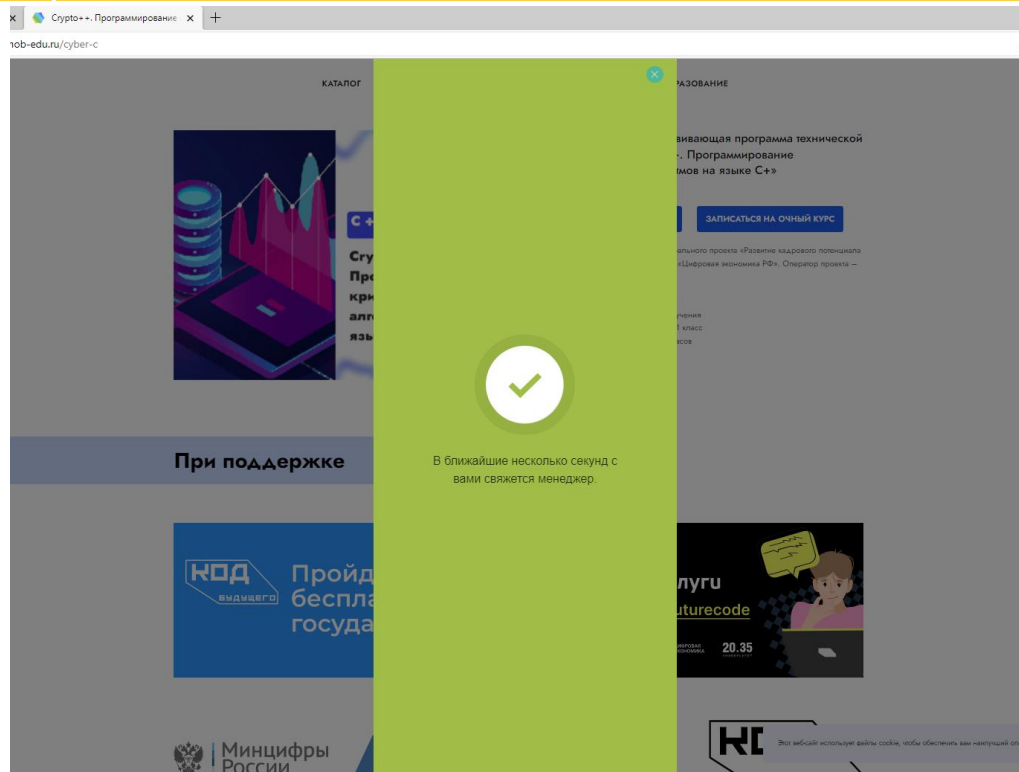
Crypto++. Программирование

nob-edu.ru/cyber-c

КАТАЛОГ

РАЗОВАНИЕ

ивающая программа технической
-. Программирование
ммов на языке C+»

ЗАПИСАТЬСЯ НА ОЧНЫЙ КУРС

ального проекта «Развитие кадрового потенциала
«Цифровая экономика РФ». Оператор проекта —

учения
1 класс
ссов

C+

Cry
Про
кри
алг
язы

В ближайшие несколько секунд с вами свяжется менеджер.

При поддержке

КОД будущего

Пройд
беспла
госуда

луги
uturecode

20.35

Минцифры
России

Этот вебсайт использует файлы cookie, чтобы обеспечить вам наилучший оп